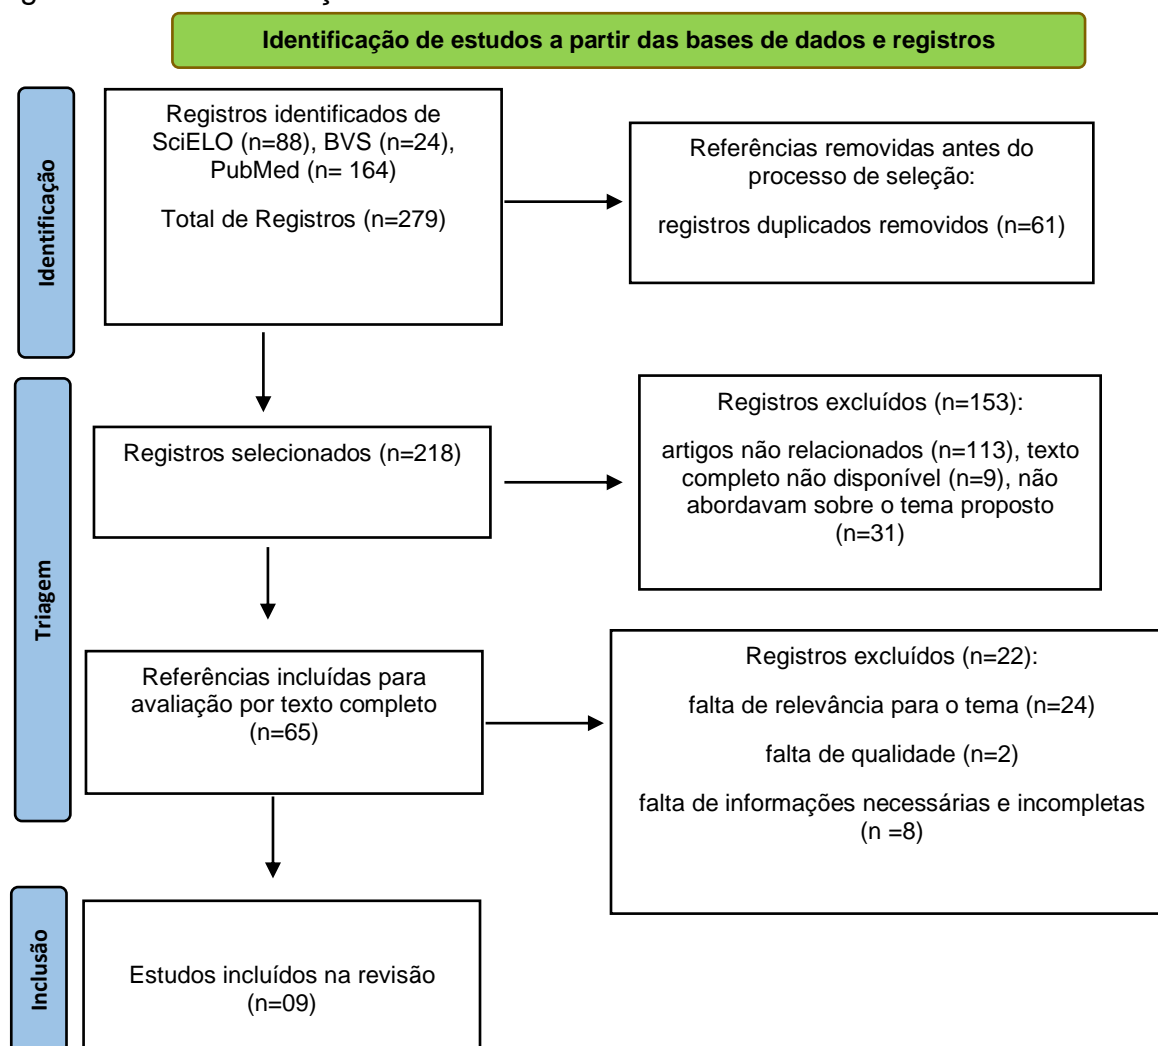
Identificação de estudos a partir das bases de dados e registros

Identificação

Registros identificados de SciELO (n=88), BVS (n=24), PubMed (n= 164)

Total de Registros (n=279)

Referências removidas antes do processo de seleção:

registros duplicados removidos (n=61)

Triagem

Registros selecionados (n=218)

Registros excluídos (n=153):

artigos não relacionados (n=113), texto completo não disponível (n=9), não abordavam sobre o tema proposto (n=31)

Referências incluídas para avaliação por texto completo (n=65)

Registros excluídos (n=22):

falta de relevância para o tema (n=24)

falta de qualidade (n=2)

falta de informações necessárias e incompletas (n =8)

Inclusão

Estudos incluídos na revisão (n=09)